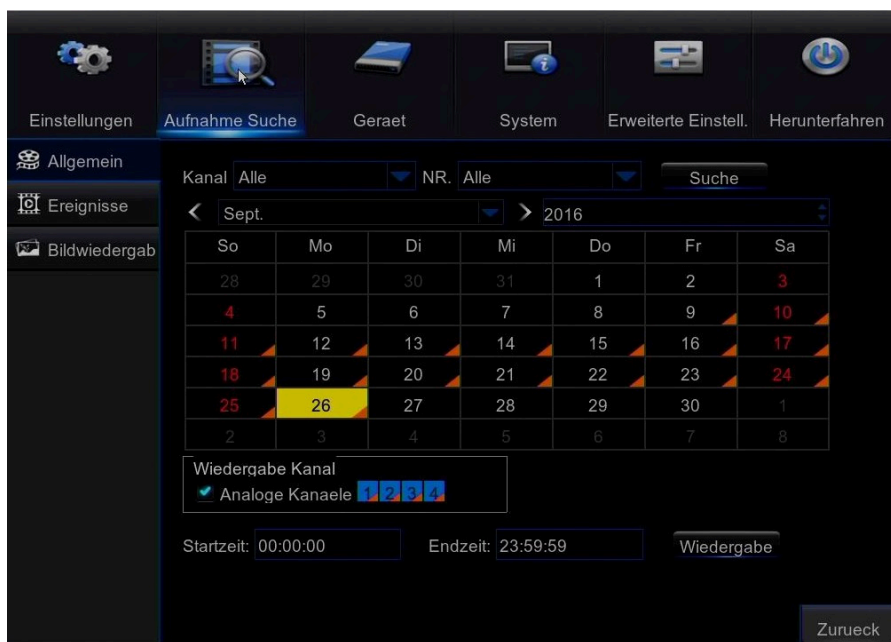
Einstellungen
Aufnahme Suche
Geraet
System
Erweiterte Einstell.
Herunterfahren

Allgemein
Ereignisse
Bildwiedergab

Kanal Alle
NR. Alle
Suche

Sept.
2016

| So | Mo | Di | Mi | Do | Fr | Sa |
|---|---|---|---|---|---|---|
| 28 | 29 | 30 | 31 | 1 | 2 | 3 |
| 4 | 5 | 6 | 7 | 8 | 9 | 10 |
| 11 | 12 | 13 | 14 | 15 | 16 | 17 |
| 18 | 19 | 20 | 21 | 22 | 23 | 24 |
| 25 | 26 | 27 | 28 | 29 | 30 | 1 |
| 2 | 3 | 4 | 5 | 6 | 7 | 8 |

Wiedergabe Kanal
Analoge Kanaele 1 2 3 4

Startzeit: 00:00:00
Endzeit: 23:59:59
Wiedergabe

Zurueck